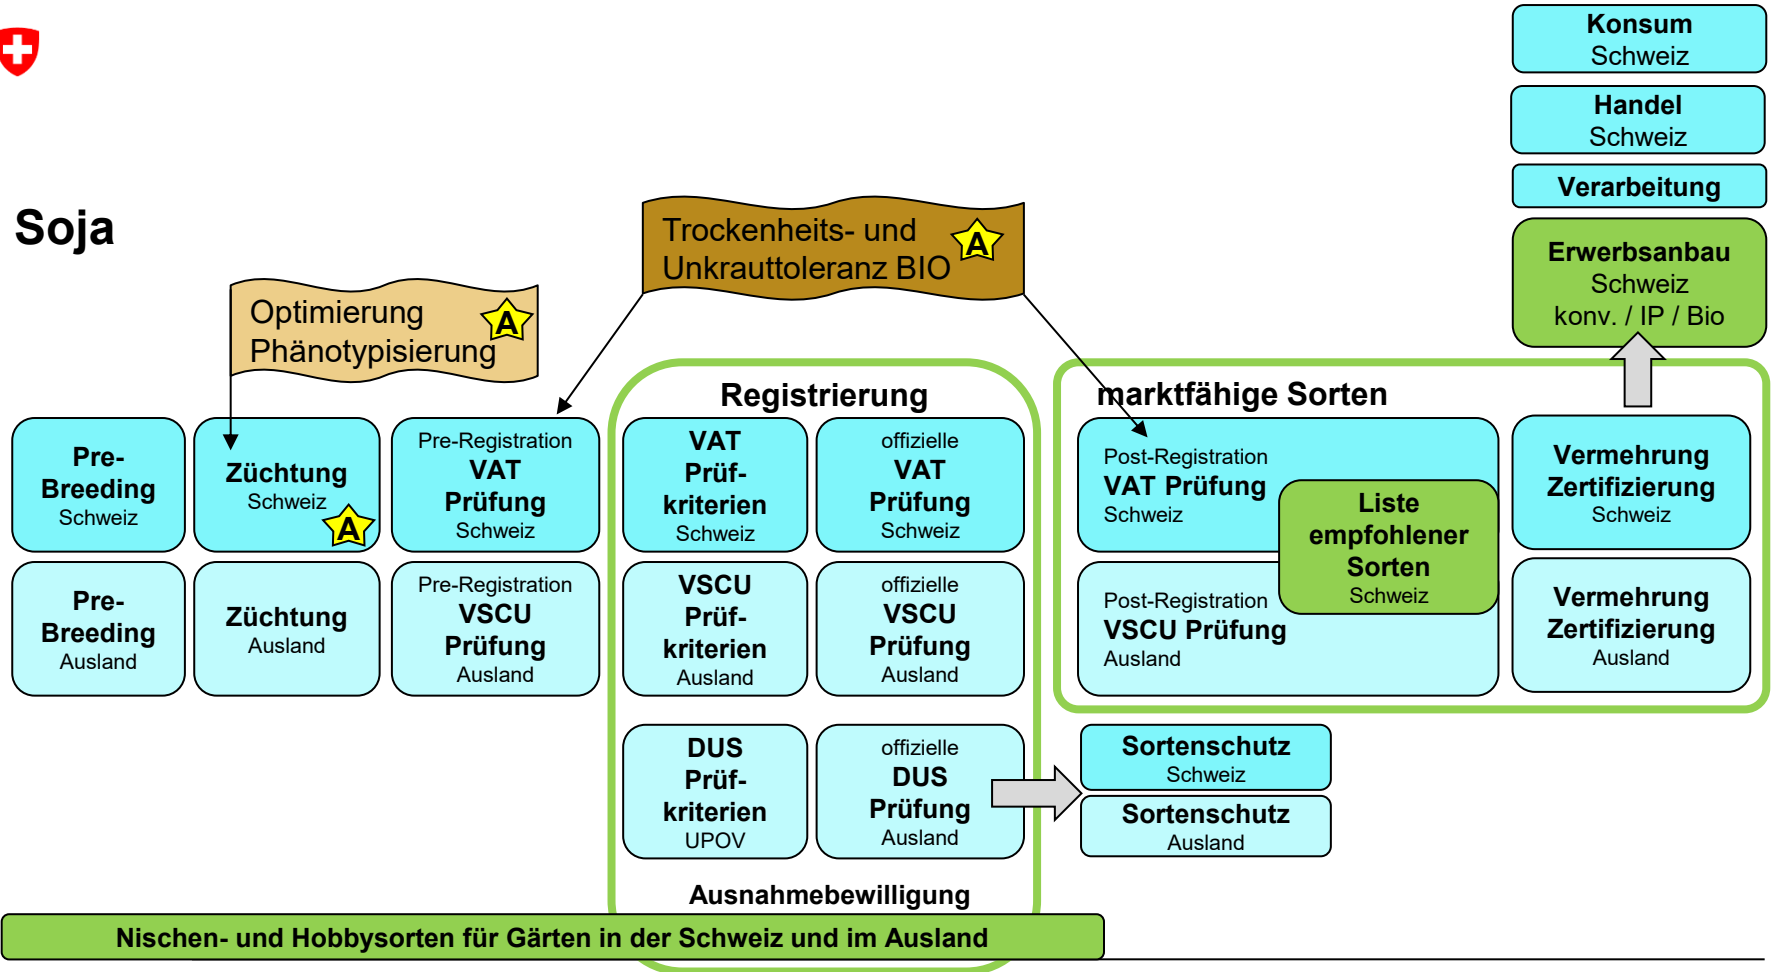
Konsum
Schweiz

Handel
Schweiz

Verarbeitung

Erwerbsanbau
Schweiz
konv. / IP / Bio

Soja

Trockenheits- und Unkrauttoleranz BIO A

Optimierung Phänotypisierung A

Registrierung

marktfähige Sorten

Pre-Breeding
Schweiz

Züchtung
Schweiz A

Pre-Registration
VAT Prüfung
Schweiz

VAT Prüfkriterien
Schweiz

offizielle
VAT Prüfung
Schweiz

Post-Registration
VAT Prüfung
Schweiz

Liste empfohlener Sorten
Schweiz

Vermehrung Zertifizierung
Schweiz

Pre-Breeding
Ausland

Züchtung
Ausland

Pre-Registration
VSCU Prüfung
Ausland

VSCU Prüfkriterien
Ausland

offizielle
VSCU Prüfung
Ausland

Post-Registration
VSCU Prüfung
Ausland

Vermehrung Zertifizierung
Ausland

DUS Prüfkriterien
UPOV

offizielle
DUS Prüfung
Ausland

Sortenschutz
Schweiz

Sortenschutz
Ausland

Ausnahmebewilligung

Nischen- und Hobbysorten für Gärten in der Schweiz und im Ausland